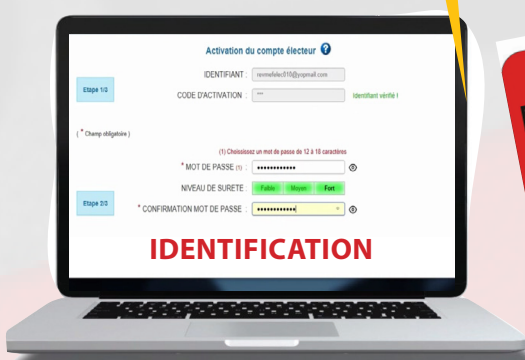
Activation du compte électeur

Etape 1/2

IDENTIFIANT : revmefelec310@yopmail.com

CODE D'ACTIVATION : ***

Identifiant vérifié !

( * Champ obligatoire )

(1) Choisissez un mot de passe de 12 à 18 caractères

* MOT DE PASSE (1) : •••••••••••••

NIVEAU DE SURETE : Faible Moyen Fort

Etape 2/2

* CONFIRMATION MOT DE PASSE : •••••••••••••

IDENTIFICATION